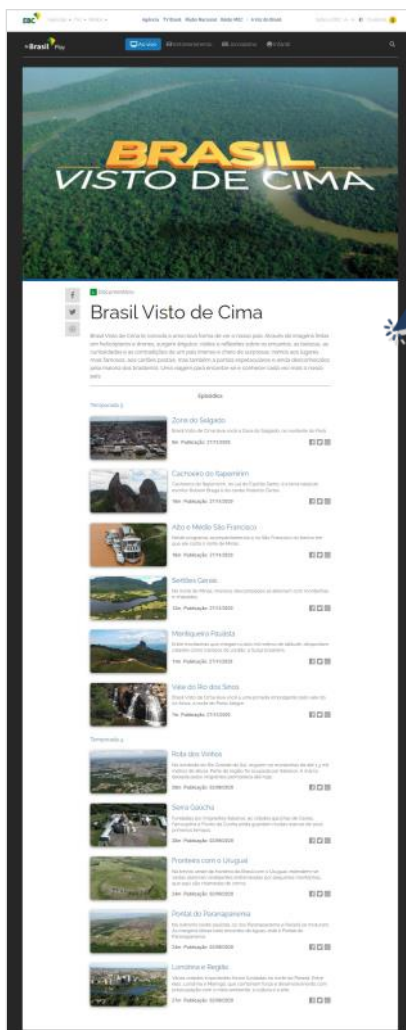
EBC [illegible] Agência TV Brasil Rádio Nacional Rádio MEC A Voz do Brasil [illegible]

Brasil Play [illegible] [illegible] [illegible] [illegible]

BRASIL VISTO DE CIMA

f

Documentário

Brasil Visto de Cima

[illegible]

Episódios

Temporada 5

Zona do Salgado
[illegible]
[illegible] Publicação: 27/11/2020

Cachoeira do Itapemirim
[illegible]
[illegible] Publicação: 27/11/2020

Alto e Médio São Francisco
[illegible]
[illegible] Publicação: 27/11/2020

Sertões Gerais
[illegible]
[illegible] Publicação: 27/11/2020

Mantiqueira Paulista
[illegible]
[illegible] Publicação: 27/11/2020

Vale do Rio dos Sinos
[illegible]
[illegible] Publicação: 27/11/2020

Temporada 4

Rota dos Vinhos
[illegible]
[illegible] Publicação: 02/09/2020

Serra Gaúcha
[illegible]
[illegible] Publicação: 02/09/2020

Fronteira com o Uruguai
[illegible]
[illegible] Publicação: 02/09/2020

Pontal do Paranapanema
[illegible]
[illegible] Publicação: 02/09/2020

Londrina e Região
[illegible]
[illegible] Publicação: 02/09/2020